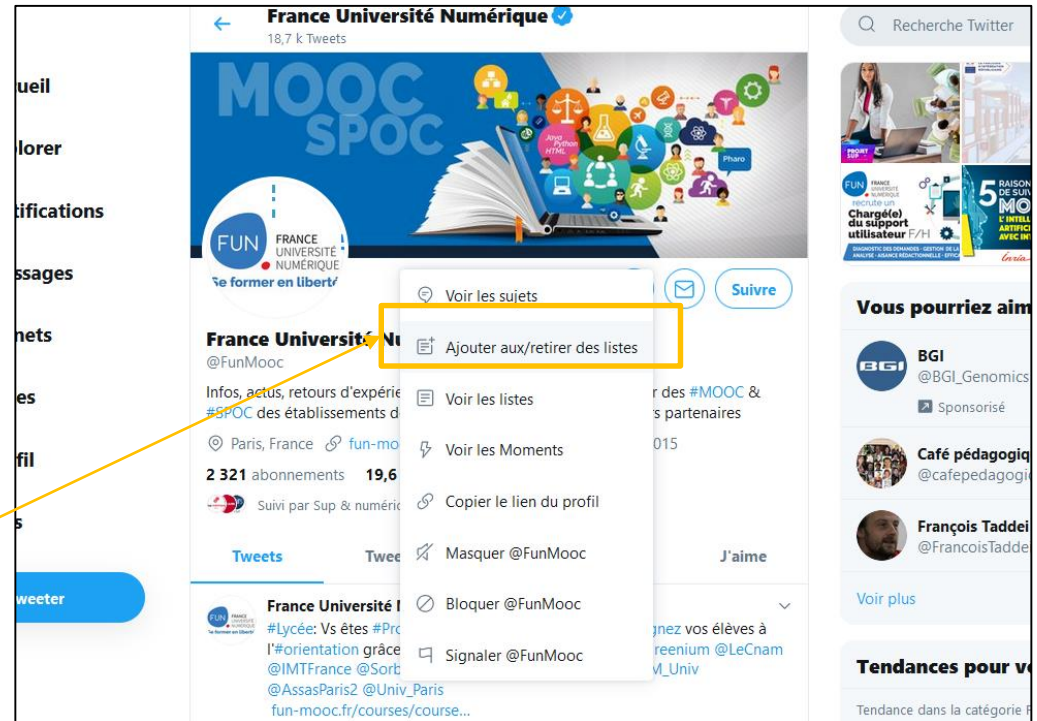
ueil
lorer
tifications
ssages
nets
es
fil
s
weeter

France Université Numérique
18,7 k Tweets

MOOC SPOC
Java Python HTML
Pharo

FUN FRANCE UNIVERSITÉ NUMÉRIQUE
Se former en liberté

Suivre

France Université Nu
@FunMooc
Infos, actus, retours d'expérie r des #MOOC & #SPOC des établissements d s partenaires
Paris, France fun-mo 015
2 321 abonnements 19,6
Suivi par Sup & numéric

Tweets Twee J'aime

France Université N
#Lycée: Vs êtes #Pro gnez vos élèves à l'#orientation grâce reenium @LeCnam @IMTFrance @Sorb M_Univ @AssasParis2 @Univ_Paris
fun-mooc.fr/courses/course...

Voir les sujets
Ajouter aux/retirer des listes
Voir les listes
Voir les Moments
Copier le lien du profil
Masquer @FunMooc
Bloquer @FunMooc
Signaler @FunMooc

Recherche Twitter

FUN FRANCE UNIVERSITÉ NUMÉRIQUE recrute un Chargé(e) du support utilisateur F/H
DIAGNOSTIC DES DEMANDES · GESTION DE LA ANALYSE · AISANCE RÉDACTIONNELLE · EFFICA
5 RAISON DE SUIV MO L'INTELL ARTIFICI AVEC IN
Inria

Vous pourriez aim
BGI
@BGI_Genomics
Sponsorisé
Café pédagogiq
@cafepedagogi
François Taddei
@FrancoisTadde
Voir plus

Tendances pour vo
Tendance dans la catégorie F